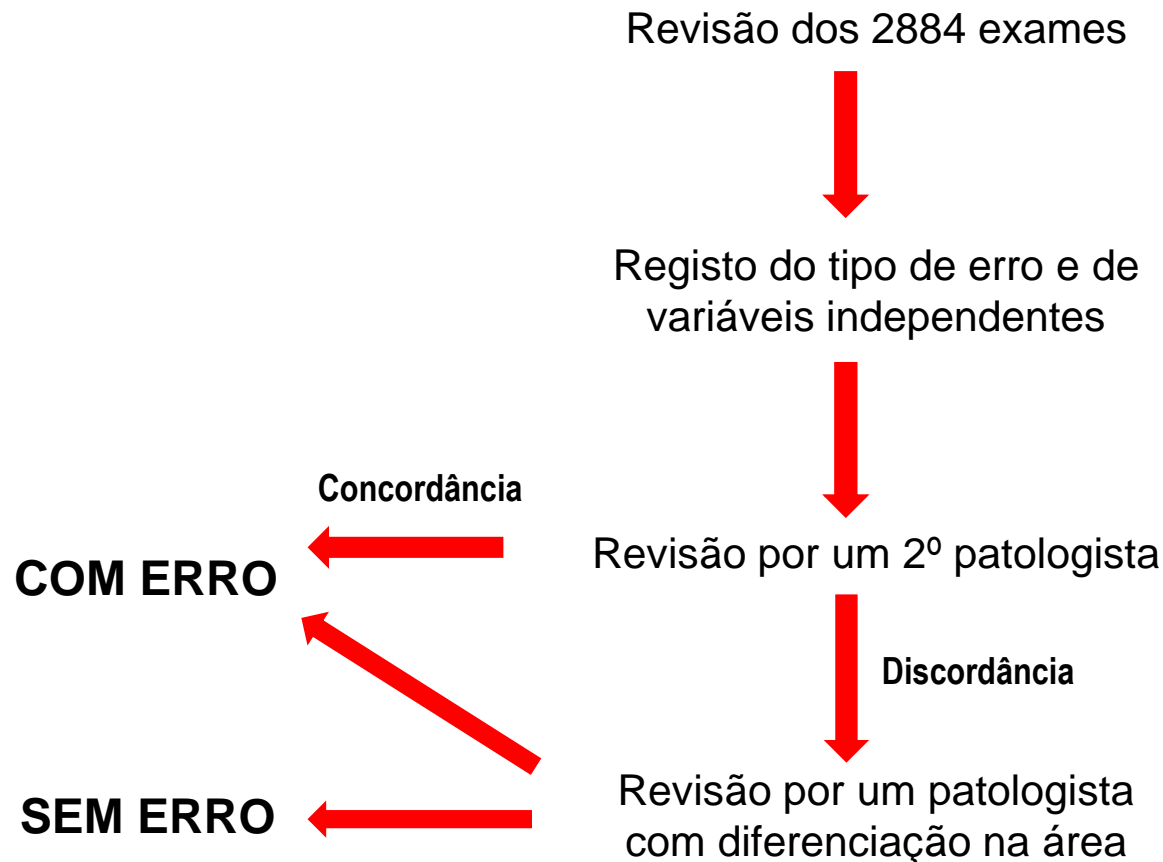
Revisão dos 2884 exames

Registo do tipo de erro e de variáveis independentes

Concordância

COM ERRO

Revisão por um 2º patologista

Discordância

SEM ERRO

Revisão por um patologista com diferenciação na área